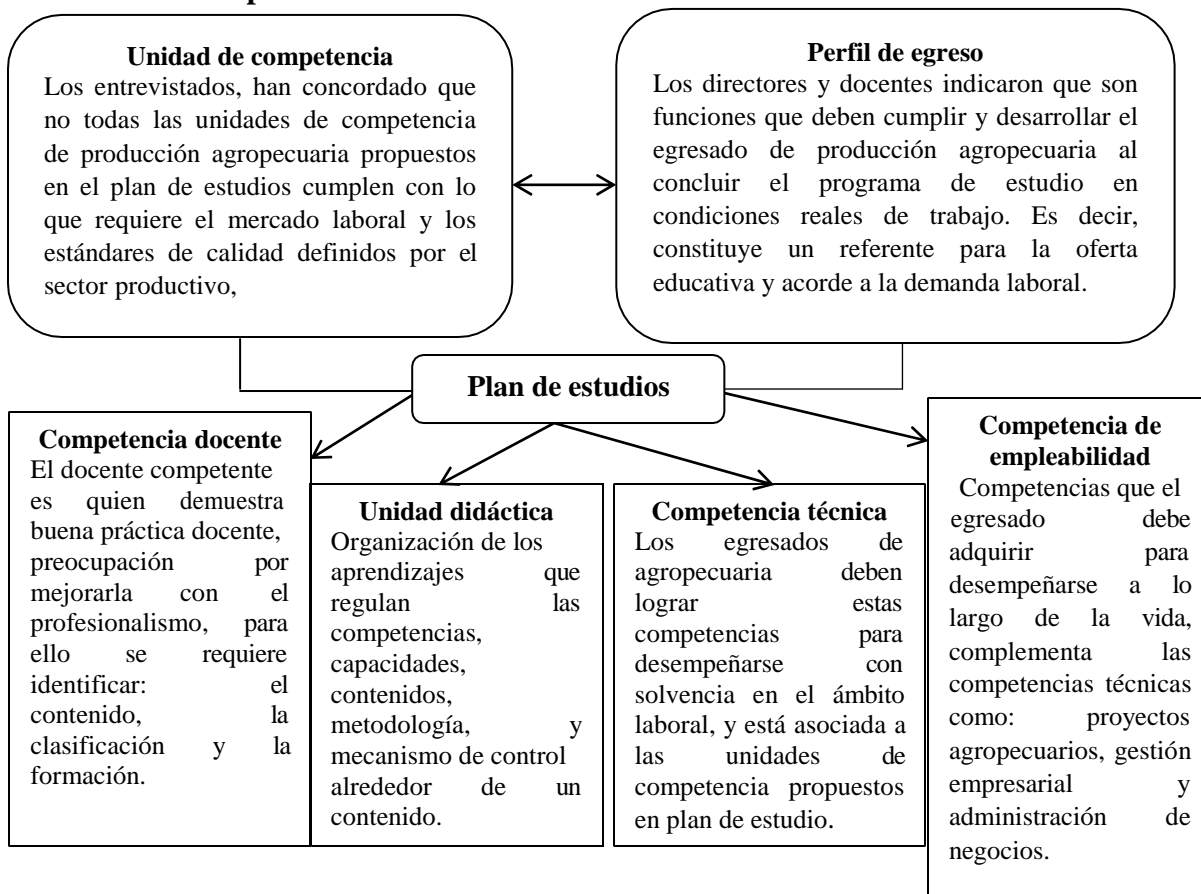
**Unidad de competencia**
Los entrevistados, han concordado que no todas las unidades de competencia de producción agropecuaria propuestos en el plan de estudios cumplen con lo que requiere el mercado laboral y los estándares de calidad definidos por el sector productivo,

**Perfil de egreso**
Los directores y docentes indicaron que son funciones que deben cumplir y desarrollar el egresado de producción agropecuaria al concluir el programa de estudio en condiciones reales de trabajo. Es decir, constituye un referente para la oferta educativa y acorde a la demanda laboral.

**Plan de estudios**

**Competencia docente**
El docente competente es quien demuestra buena práctica docente, preocupación por mejorarla con el profesionalismo, para ello se requiere identificar: el contenido, la clasificación y la formación.

**Unidad didáctica**
Organización de los aprendizajes que regulan las competencias, capacidades, contenidos, metodología, y mecanismo de control alrededor de un contenido.

**Competencia técnica**
Los egresados de agropecuaria deben lograr estas competencias para desempeñarse con solvencia en el ámbito laboral, y está asociada a las unidades de competencia propuestos en plan de estudio.

**Competencia de empleabilidad**
Competencias que el egresado debe adquirir para desempeñarse a lo largo de la vida, complementa las competencias técnicas como: proyectos agropecuarios, gestión empresarial y administración de negocios.